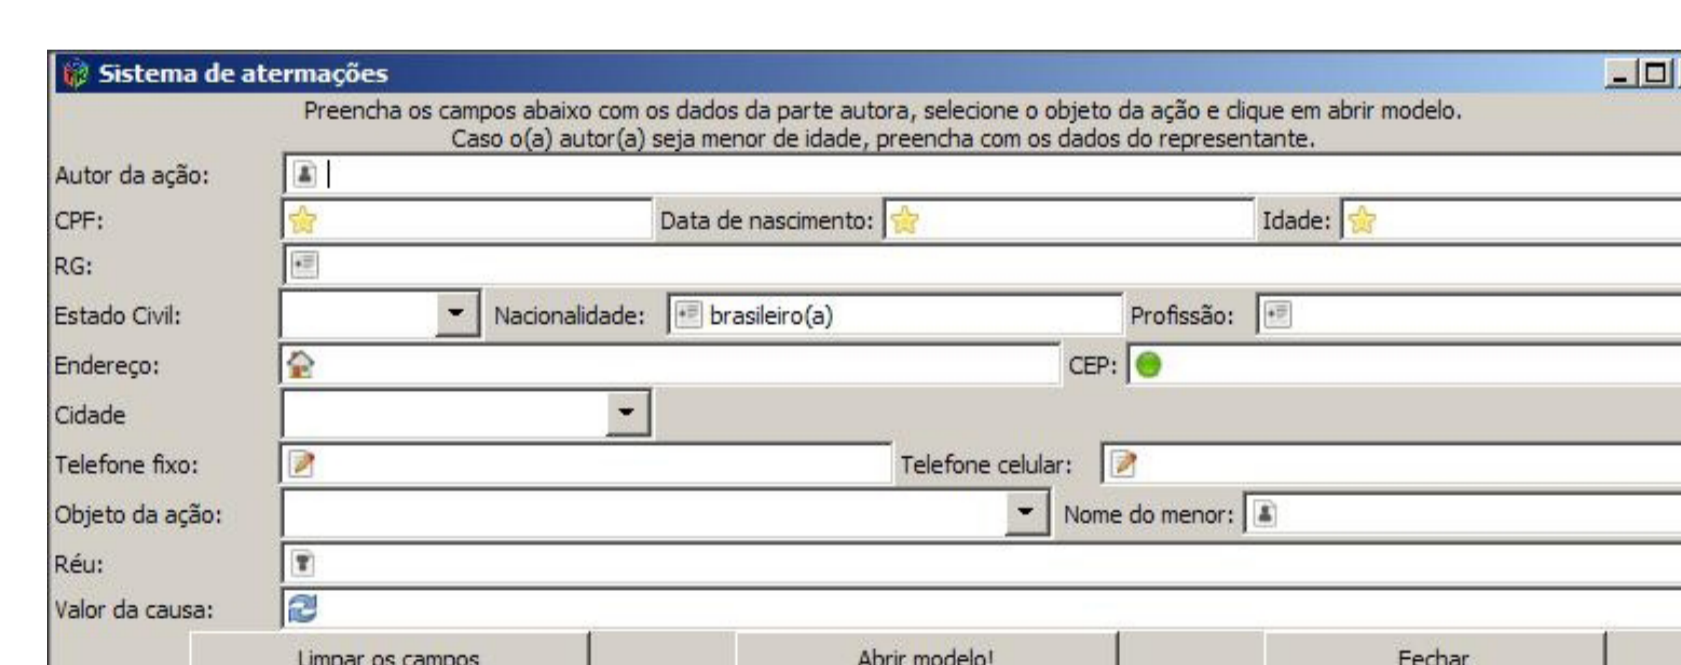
Sistema de atermações

Preencha os campos abaixo com os dados da parte autora, selecione o objeto da ação e clique em abrir modelo.
Caso o(a) autor(a) seja menor de idade, preencha com os dados do representante.

Autor da ação:
CPF:
Data de nascimento:
Idade:
RG:
Estado Civil:
Nacionalidade: brasileiro(a)
Profissão:
Endereço:
CEP:
Cidade
Telefone fixo:
Telefone celular:
Objeto da ação:
Nome do menor:
Réu:
Valor da causa:

Limpar os campos
Abrir modelo!
Fechar